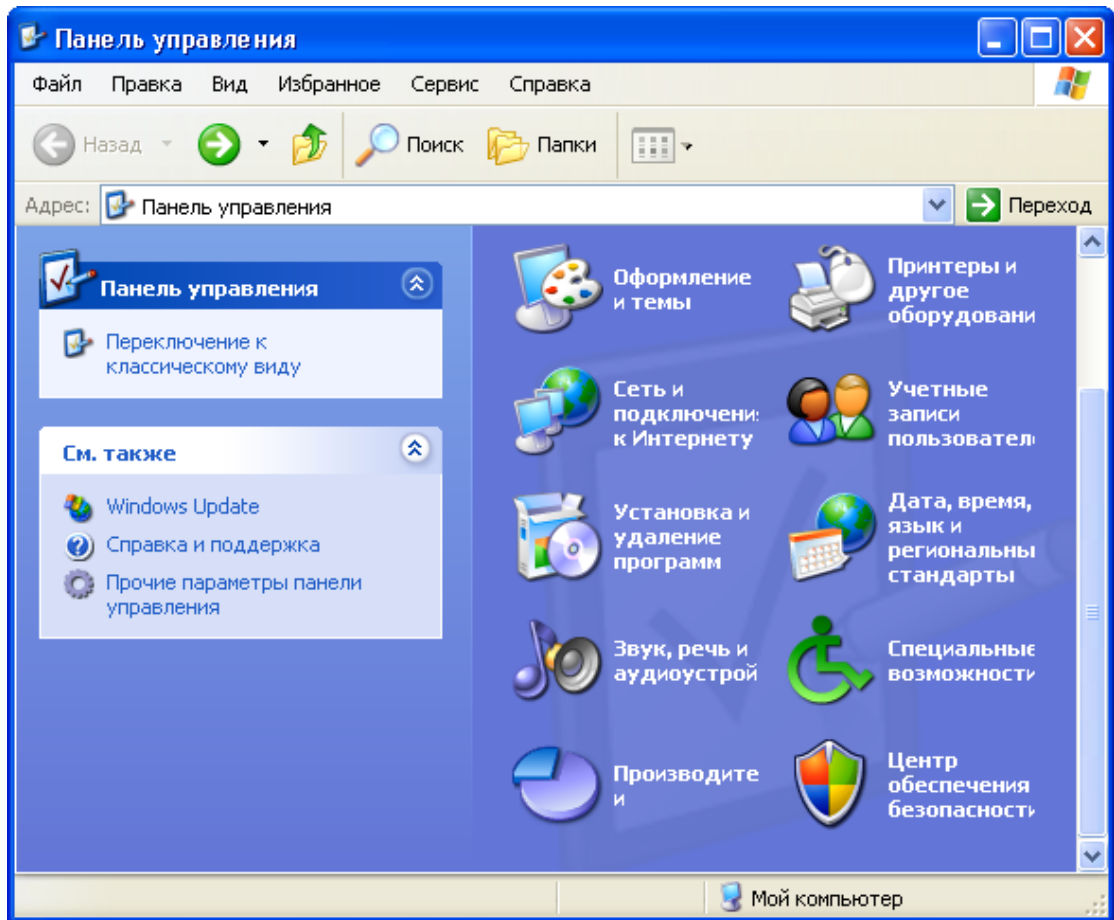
Панель управления

Файл Правка Вид Избранное Сервис Справка

Назад Поиск Папки

Адрес: Панель управления Переход

Панель управления

Переключение к классическому виду

См. также

Windows Update

Справка и поддержка

Прочие параметры панели управления

Оформление и темы

Принтеры и другое оборудовани

Сеть и подключени к Интернету

Учетные записи пользовател

Установка и удаление программ

Дата, время, язык и региональны стандарты

Звук, речь и аудиоустрой

Специальные возможности

Производите и

Центр обеспечения безопасност

Мой компьютер